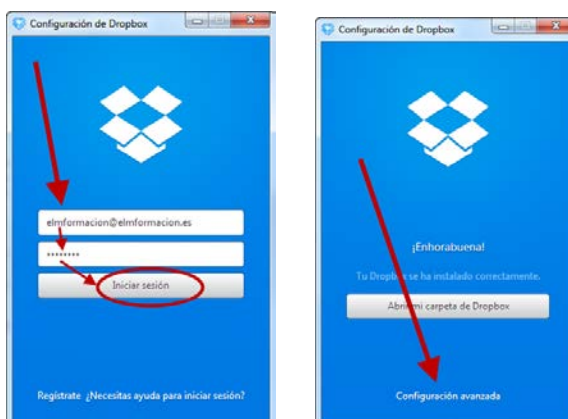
Configuración de Dropbox

elmformacion@elmformacion.es

••••••••

Iniciar sesión

Regístrate ¿Necesitas ayuda para iniciar sesión?

Configuración de Dropbox

¡Enhorabuena!

Tu Dropbox se ha instalado correctamente.

Abrir mi carpeta de Dropbox

Configuración avanzada